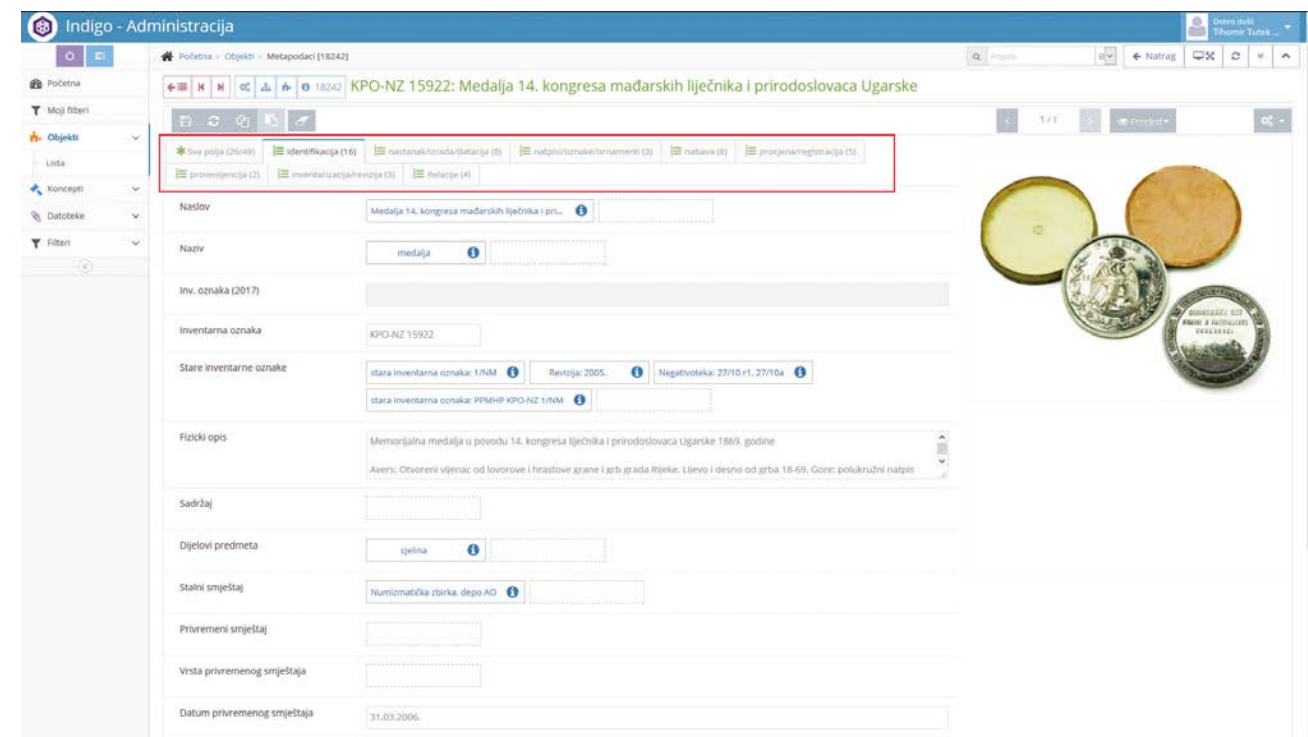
Indigo - Administracija

Dobro došli
Tihomir Tutek ...

Početna > Objekti > Metapodaci [18242]

Pojam

Natrag

Početna
Moji filteri
Objekti
Lista
Koncepti
Datoteke
Filteri

18242 KPO-NZ 15922: Medalja 14. kongresa mađarskih liječnika i prirodoslovaca Ugarske

1 / 1

Pregled

Sva polja (26/49)
identifikacija (16)
nastanak/izrada/datacija (8)
natpisi/oznake/ornamenti (3)
nabava (8)
procjena/registracija (5)
provenijencija (2)
inventarizacija/revizija (3)
Relacije (4)

Naslov
Medalja 14. kongresa mađarskih liječnika i pri...

Naziv
medalja

Inv. oznaka (2017)

Inventarna oznaka
KPO-NZ 15922

Stare inventarne oznake
stara inventarna oznaka: 1/NM
Revizija: 2005.
Negativoteka: 27/10 r1, 27/10a
stara inventarna oznaka: PPMHP KPO-NZ 1/NM

Fizicki opis
Memorijalna medalja u povodu 14. kongresa liječnika i prirodoslovaca Ugarske 1869. godine
Avers: Otvoreni vijenac od lovorove i hrastove grane i grb grada Rijeke. Lijevo i desno od grba 18-69. Gore: polukružni natpis

Sadržaj

Dijelovi predmeta
cjelina

Stalni smještaj
Numizmatička zbirka, depo AO

Privremeni smještaj

Vrsta privremenog smještaja

Datum privremenog smještaja
31.03.2006.